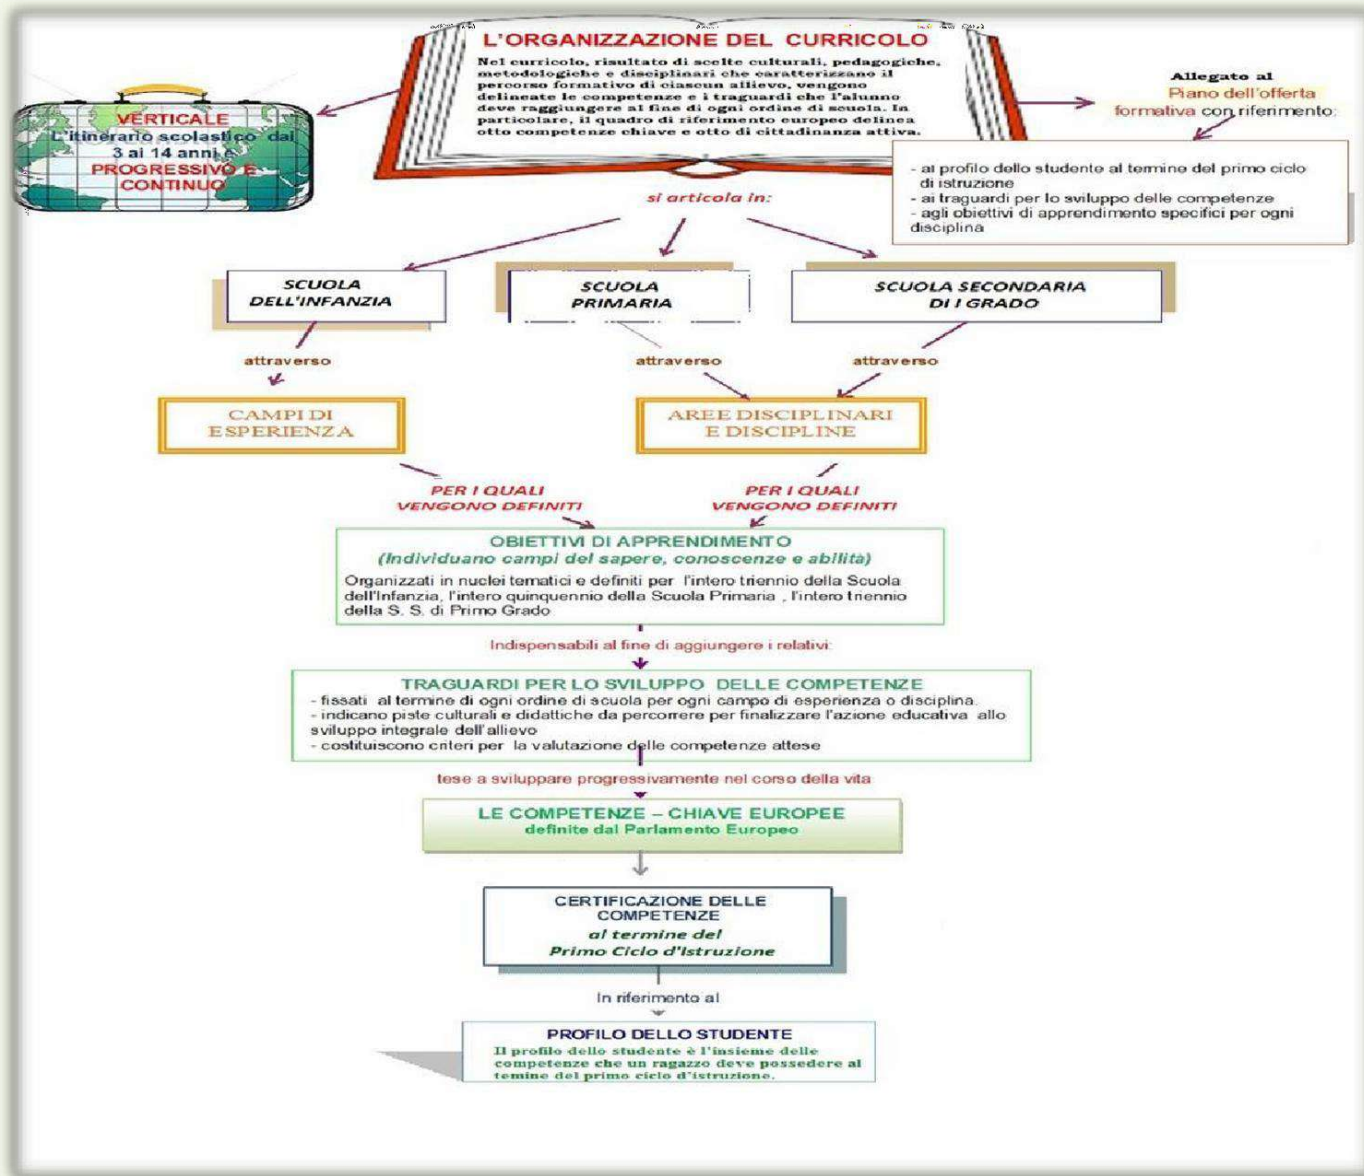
L'ORGANIZZAZIONE DEL CURRICOLO

Nel curricolo, risultato di scelte culturali, pedagogiche, metodologiche e disciplinari che caratterizzano il percorso formativo di ciascun allievo, vengono delineate le competenze e i traguardi che l'alunno deve raggiungere al fine di ogni ordine di scuola. In particolare, il quadro di riferimento europeo delinea otto competenze chiave e otto di cittadinanza attiva.

VERTICALE
L'itinerario scolastico dal 3 ai 14 anni è PROGRESSIVO E CONTINUO

Allegato al Piano dell'offerta formativa con riferimento:

- al profilo dello studente al termine del primo ciclo di istruzione
- ai traguardi per lo sviluppo delle competenze
- agli obiettivi di apprendimento specifici per ogni disciplina

si articola in:

SCUOLA DELL'INFANZIA

SCUOLA PRIMARIA

SCUOLA SECONDARIA DI I GRADO

attraverso

attraverso

attraverso

CAMPI DI ESPERIENZA

AREE DISCIPLINARI E DISCIPLINE

PER I QUALI VENGONO DEFINITI

PER I QUALI VENGONO DEFINITI

OBIETTIVI DI APPRENDIMENTO
(Individuano campi del sapere, conoscenze e abilità)
Organizzati in nuclei tematici e definiti per l'intero triennio della Scuola dell'Infanzia, l'intero quinquennio della Scuola Primaria , l'intero triennio della S. S. di Primo Grado

Indispensabili al fine di aggiungere i relativi:

TRAGUARDI PER LO SVILUPPO DELLE COMPETENZE
- fissati al termine di ogni ordine di scuola per ogni campo di esperienza o disciplina.
- indicano piste culturali e didattiche da percorrere per finalizzare l'azione educativa allo sviluppo integrale dell'allievo
- costituiscono criteri per la valutazione delle competenze attese

tese a sviluppare progressivamente nel corso della vita

LE COMPETENZE – CHIAVE EUROPEE
definite dal Parlamento Europeo

CERTIFICAZIONE DELLE COMPETENZE
al termine del Primo Ciclo d'Istruzione

In riferimento al

PROFILO DELLO STUDENTE
Il profilo dello studente è l'insieme delle competenze che un ragazzo deve possedere al temine del primo ciclo d'istruzione.